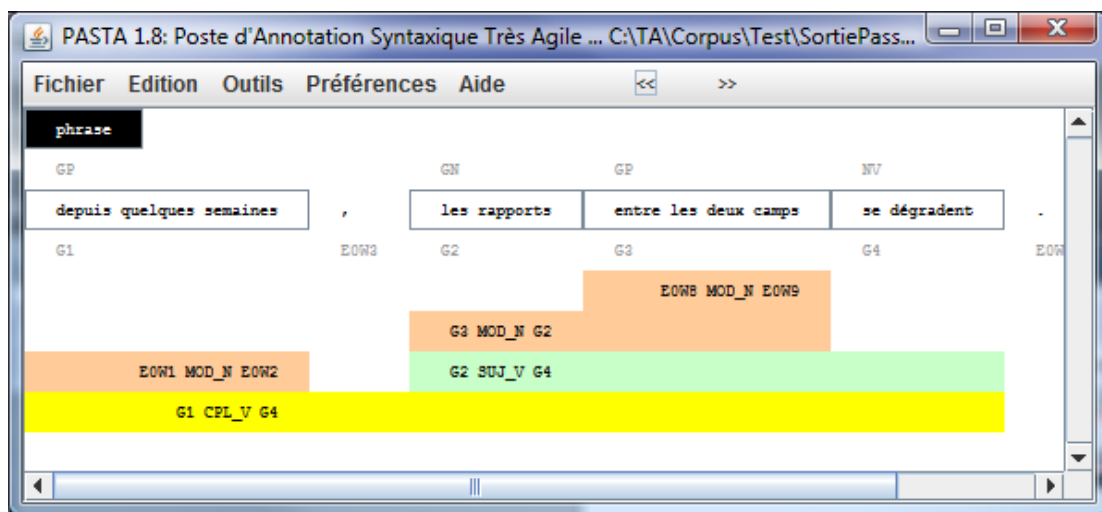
PASTA 1.8: Poste d'Annotation Syntaxique Très Agile ... C:\TA\Corpus\Test\SortiePass...

Fichier Edition Outils Préférences Aide << >>

phrase

GP GN GP NV

depuis quelques semaines , les rapports entre les deux camps se dégradent .

G1 E0W3 G2 G3 G4 E0W

E0W8 MOD_N E0W9

G3 MOD_N G2

E0W1 MOD_N E0W2 G2 SUJ_V G4

G1 CPL_V G4